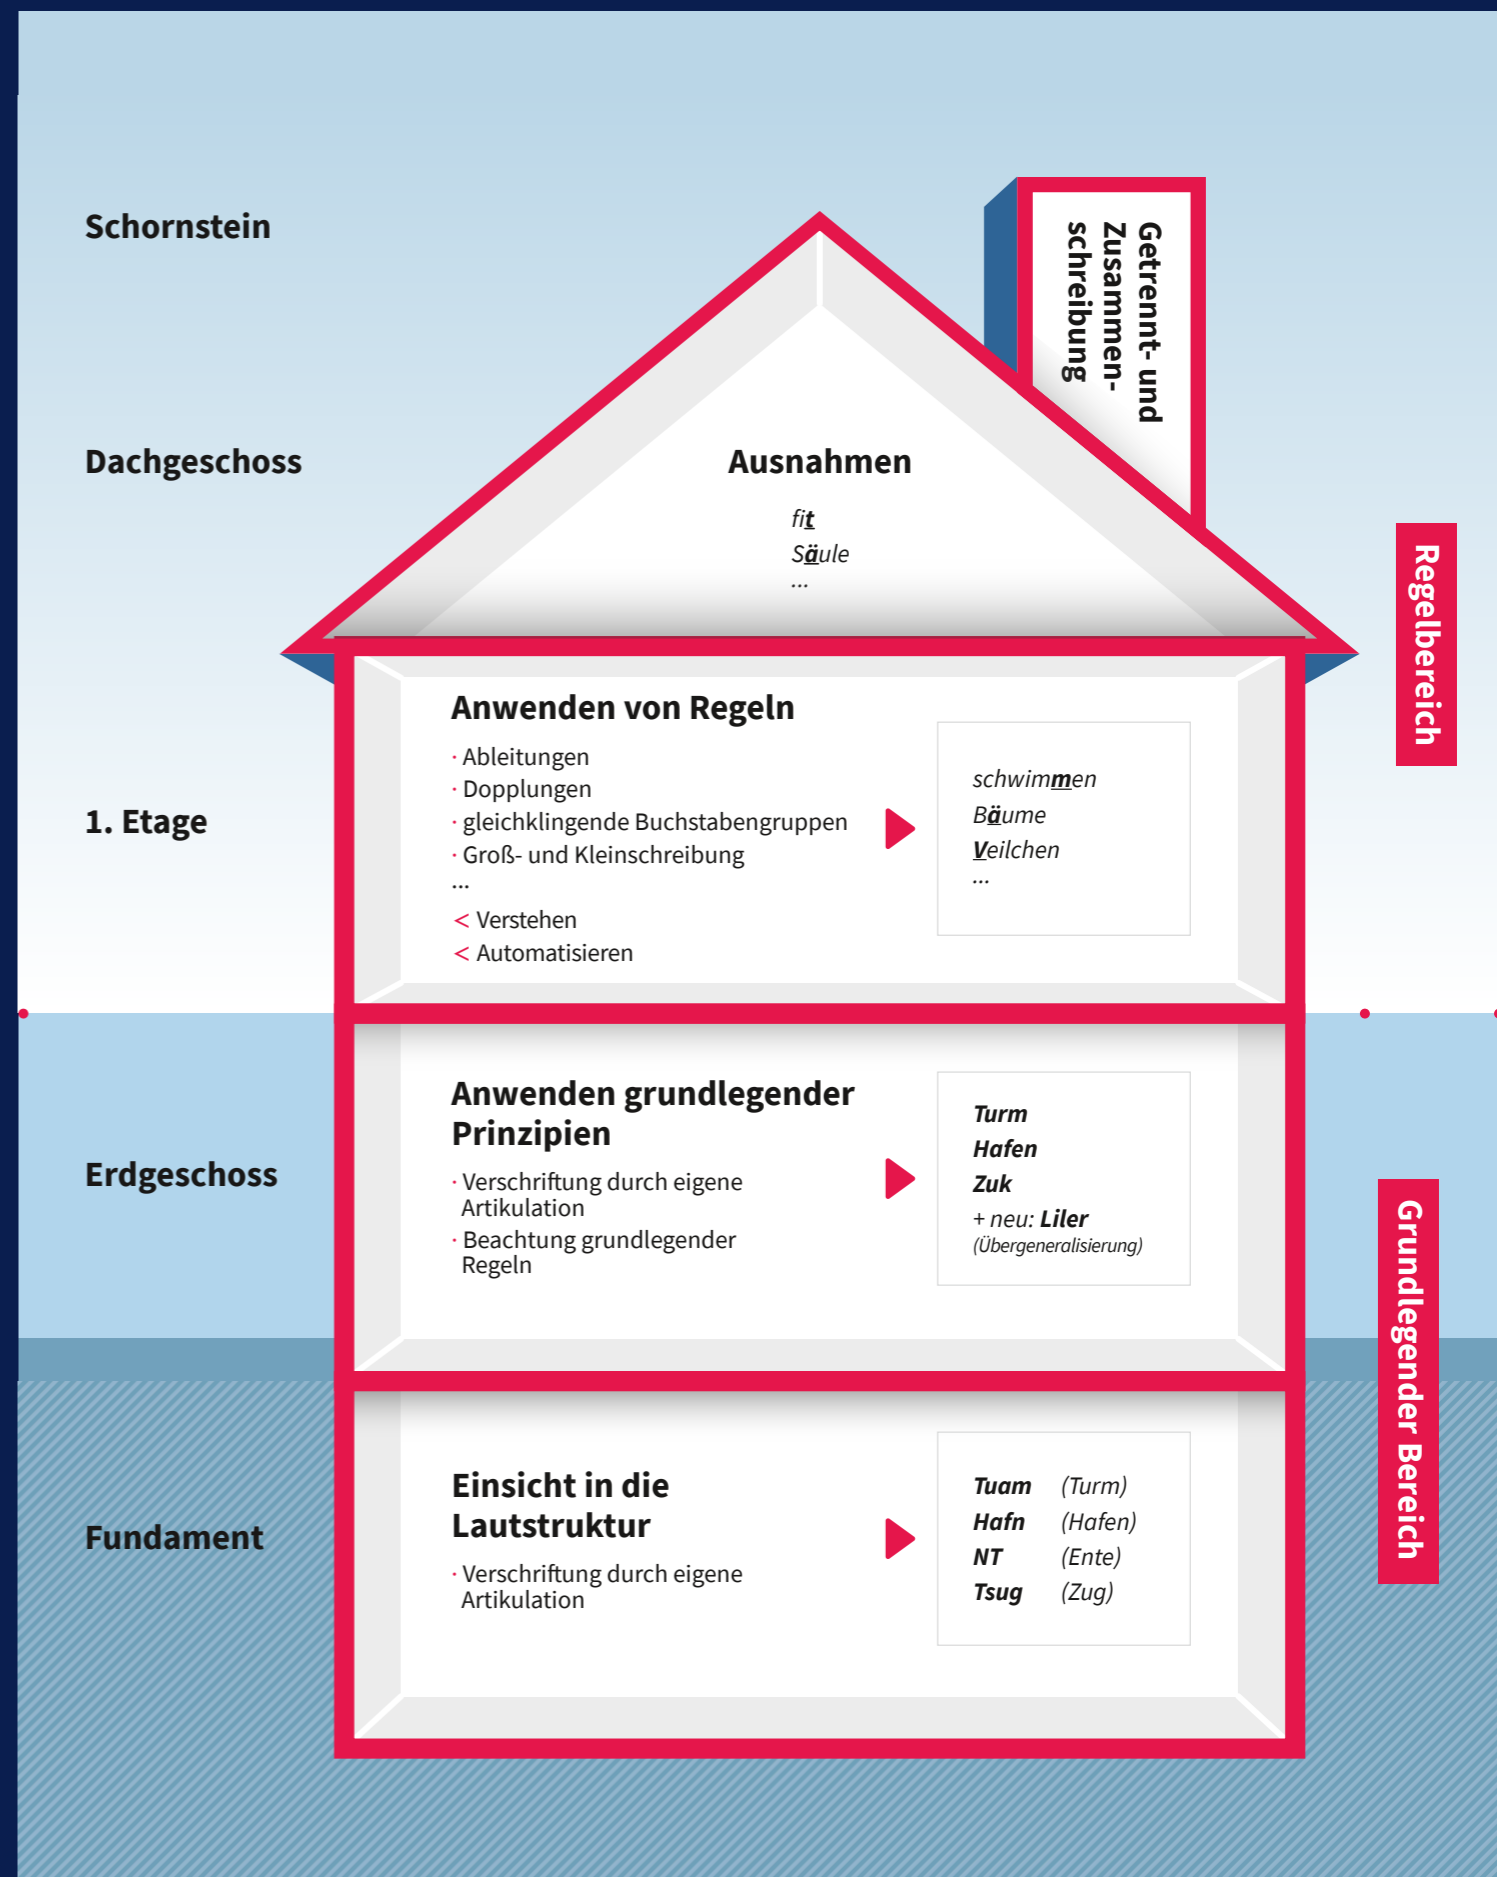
Schornstein

Getrennt- und Zusammenschreibung

Dachgeschoss

Ausnahmen

fit
Säule
...

Regelbereich

1. Etage

Anwenden von Regeln

· Ableitungen
· Dopplungen
· gleichklingende Buchstabengruppen
· Groß- und Kleinschreibung
...
< Verstehen
< Automatisieren

schwimmen
Bäume
Veilchen
...

Erdgeschoss

Anwenden grundlegender Prinzipien

· Verschriftung durch eigene Artikulation
· Beachtung grundlegender Regeln

Turm
Hafen
Zuk
+ neu: Liler
(Übergeneralisierung)

Grundlegender Bereich

Fundament

Einsicht in die Lautstruktur

· Verschriftung durch eigene Artikulation

| Tuam | (Turm) |
| Hafn | (Hafen) |
| NT | (Ente) |
| Tsug | (Zug) |